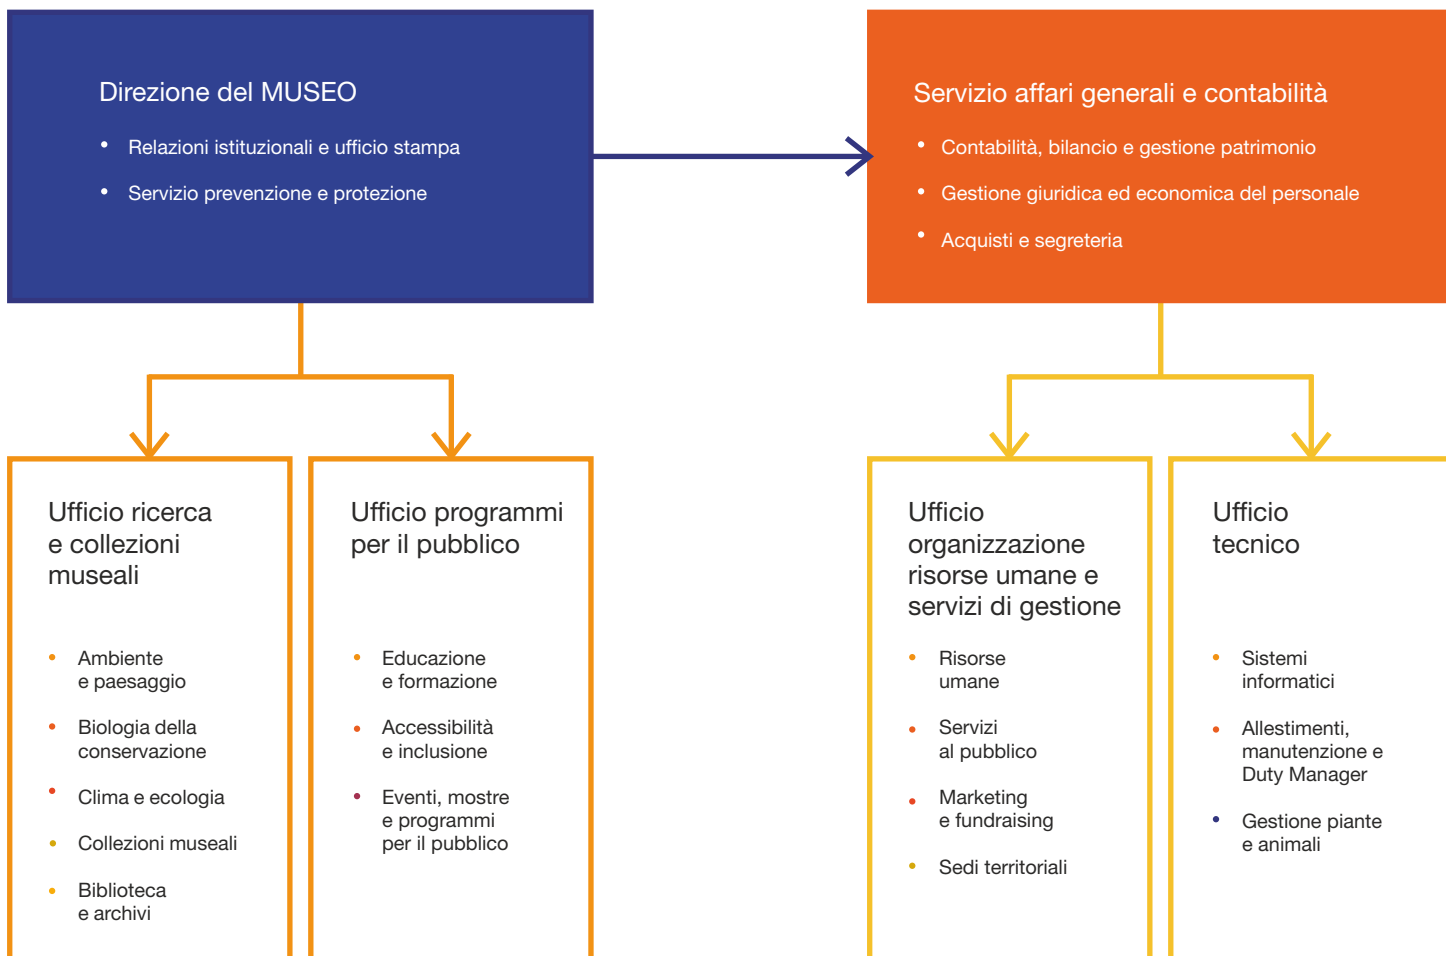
Direzione del MUSEO

- Relazioni istituzionali e ufficio stampa
- Servizio prevenzione e protezione

Servizio affari generali e contabilità

- Contabilità, bilancio e gestione patrimonio
- Gestione giuridica ed economica del personale
- Acquisti e segreteria

Ufficio ricerca e collezioni museali

- Ambiente e paesaggio
- Biologia della conservazione
- Clima e ecologia
- Collezioni museali
- Biblioteca e archivi

Ufficio programmi per il pubblico

- Educazione e formazione
- Accessibilità e inclusione
- Eventi, mostre e programmi per il pubblico

Ufficio organizzazione risorse umane e servizi di gestione

- Risorse umane
- Servizi al pubblico
- Marketing e fundraising
- Sedi territoriali

Ufficio tecnico

- Sistemi informatici
- Allestimenti, manutenzione e Duty Manager
- Gestione piante e animali